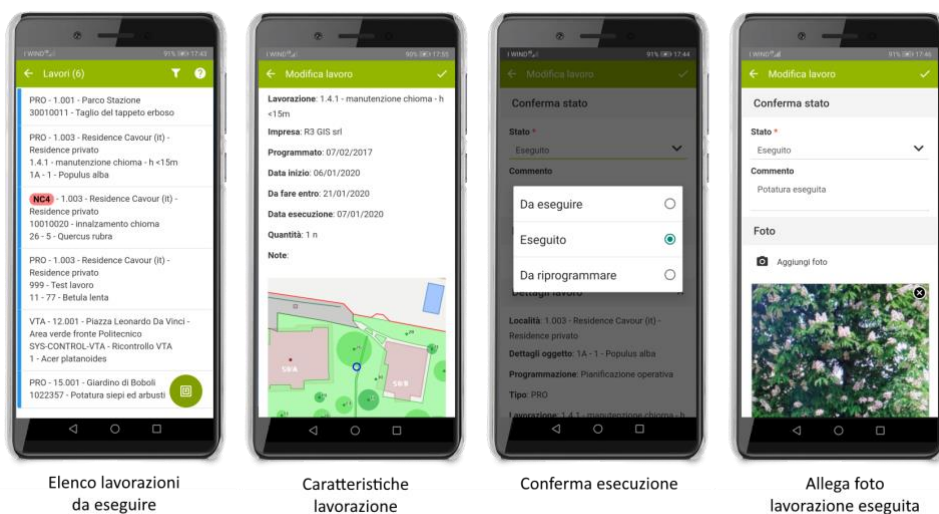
I WIND 91% 17:43

Lavori (6)

PRO - 1.001 - Parco Stazione
30010011 - Taglio del tappeto erboso

PRO - 1.003 - Residence Cavour (it) - Residence privato
1.4.1 - manutenzione chioma - h <15m
1A - 1 - Populus alba

NC4 - 1.003 - Residence Cavour (it) - Residence privato
10010020 - innalzamento chioma
26 - 5 - Quercus rubra

PRO - 1.003 - Residence Cavour (it) - Residence privato
999 - Test lavoro
11 - 77 - Betula lenta

VTA - 12.001 - Piazza Leonardo Da Vinci - Area verde fronte Politecnico
SYS-CONTROL-VTA - Ricontrollo VTA
1 - Acer platanoides

PRO - 15.001 - Giardino di Boboli
1022357 - Potatura siepi ed arbusti

Elenco lavorazioni da eseguire

I WIND 90% 17:55

Modifica lavoro

Lavorazione: 1.4.1 - manutenzione chioma - h <15m

Impresa: R3 GIS srl

Programmato: 07/02/2017

Data inizio: 06/01/2020

Da fare entro: 21/01/2020

Data esecuzione: 07/01/2020

Quantità: 1 n

Note:

Caratteristiche lavorazione

I WIND 91% 17:44

Modifica lavoro

Conferma stato

Stato *
Eseguito

Commento

Da eseguire

Eseguito

Da riprogrammare

Dettagli lavoro

Località: 1.003 - Residence Cavour (it) - Residence privato

Dettagli oggetto: 1A - 1 - Populus alba

Programmazione: Pianificazione operativa

Tipo: PRO

Lavorazione: 1.4.1 - manutenzione chioma - h

Conferma esecuzione

I WIND 91% 17:46

Modifica lavoro

Conferma stato

Stato *
Eseguito

Commento
Potatura eseguita

Foto

Aggiungi foto

Allega foto lavorazione eseguita